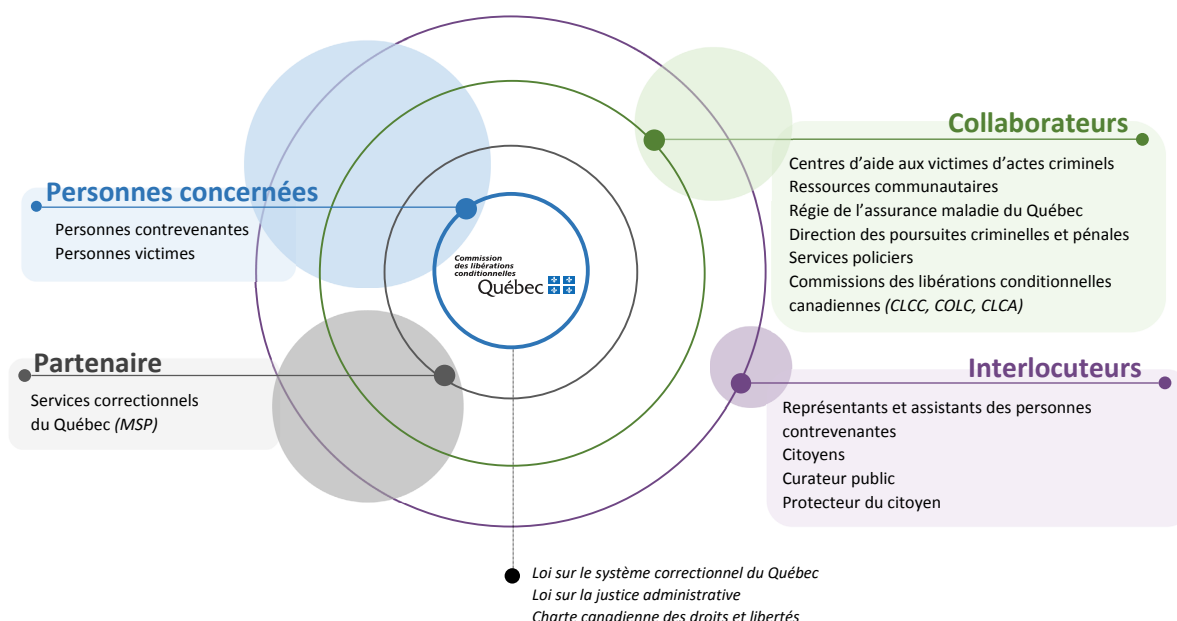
Collaborateurs

Centres d'aide aux victimes d'actes criminels
Ressources communautaires
Régie de l'assurance maladie du Québec
Direction des poursuites criminelles et pénales
Services policiers
Commissions des libérations conditionnelles canadiennes *(CLCC, COLC, CLCA)*

Personnes concernées

Personnes contrevenantes
Personnes victimes

Commission des libérations conditionnelles
Québec

Partenaire

Services correctionnels du Québec *(MSP)*

Interlocuteurs

Représentants et assistants des personnes contrevenantes
Citoyens
Curateur public
Protecteur du citoyen

*Loi sur le système correctionnel du Québec*
*Loi sur la justice administrative*
*Charte canadienne des droits et libertés*